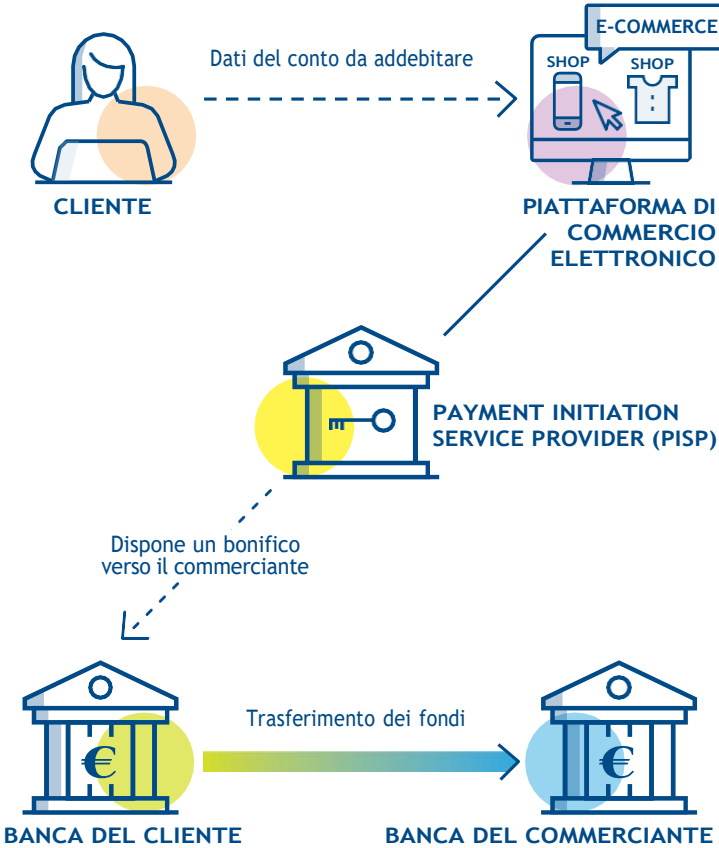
Dati del conto da addebitare

E-COMMERCE

SHOP

SHOP

CLIENTE

PIATTAFORMA DI COMMERCIO ELETTRONICO

PAYMENT INITIATION SERVICE PROVIDER (PISP)

Dispone un bonifico verso il commerciante

Trasferimento dei fondi

€

€

BANCA DEL CLIENTE

BANCA DEL COMMERCIANTE